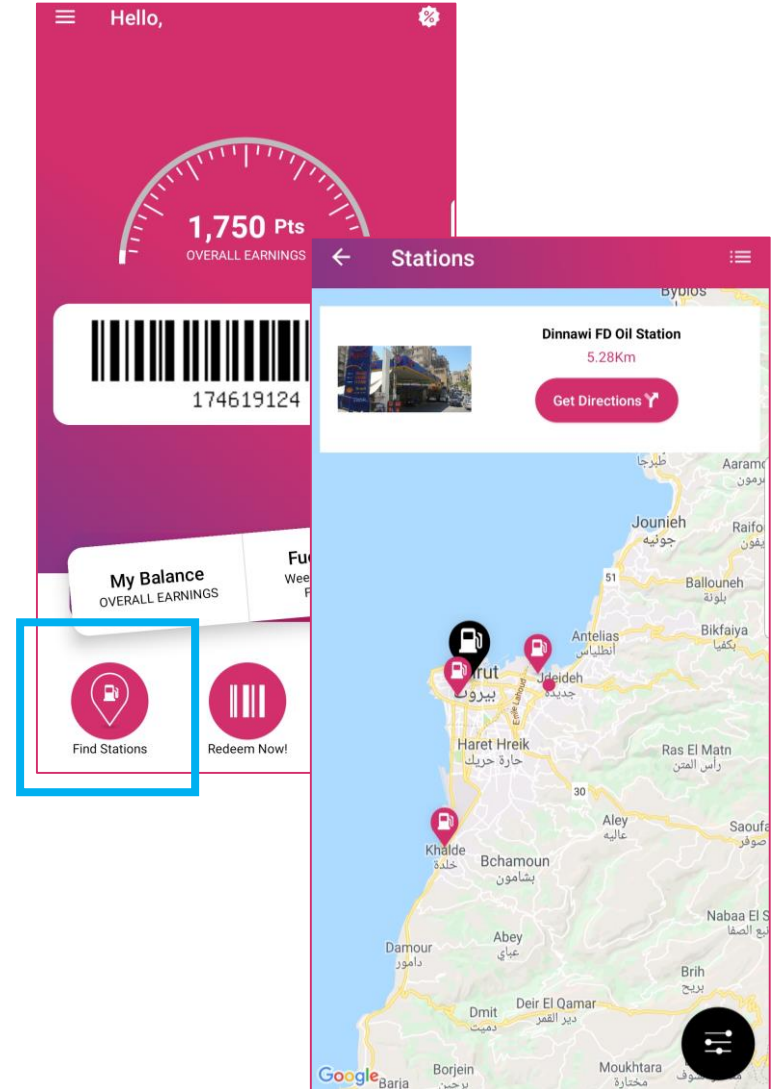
Hello,

1,750 Pts
OVERALL EARNINGS

174619124

My Balance
OVERALL EARNINGS

Fu
Wee
F

Find Stations

Redeem Now!

Stations

Dinnawi FD Oil Station
5.28Km
Get Directions

Byblos
طبرجا
Aaramo
عرمون
Jounieh
جونيه
Raifo
ريفون
Ballouneh
بلونة
Antelias
انطلياس
Bikfaiya
بكفيا
rut
بيروت
Jdeideh
جديدة
Emile Lahoud
Haret Hreik
حارة حريك
Ras El Matn
رأس المتن
30
Aley
عاليه
Saoufa
صوفر
Khalde
خلدة
Bchamoun
بشامون
Nabaa El S
نبع الصفا
Damour
دامور
Abey
عبيه
Brih
بريح
Deir El Qamar
دير القمر
Dmit
دميت
Borjein
برجين
Moukhtara
مختارة
Google
Barja